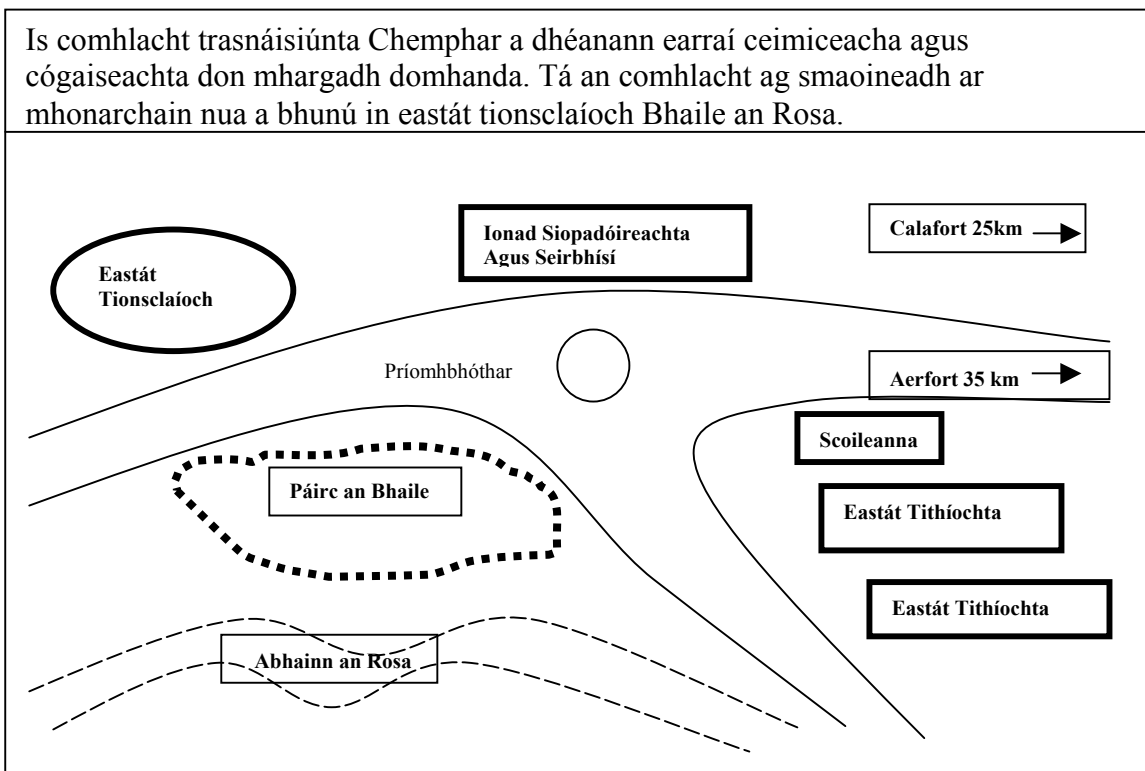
Is comhlacht trasnáisiúnta Chemphar a dhéanann earraí ceimiceacha agus cógaiseachta don mhargadh domhanda. Tá an comhlacht ag smaoineadh ar mhonarchain nua a bhunú in eastát tionsclaíoch Bhaile an Rosa.

Eastát Tionsclaíoch

Ionad Siopadóireachta Agus Seirbhísí

Calafort 25km

Príomhbhóthar

Aerfort 35 km

Scoileanna

Páirc an Bhaile

Eastát Tithíochta

Eastát Tithíochta

Abhainn an Rosa